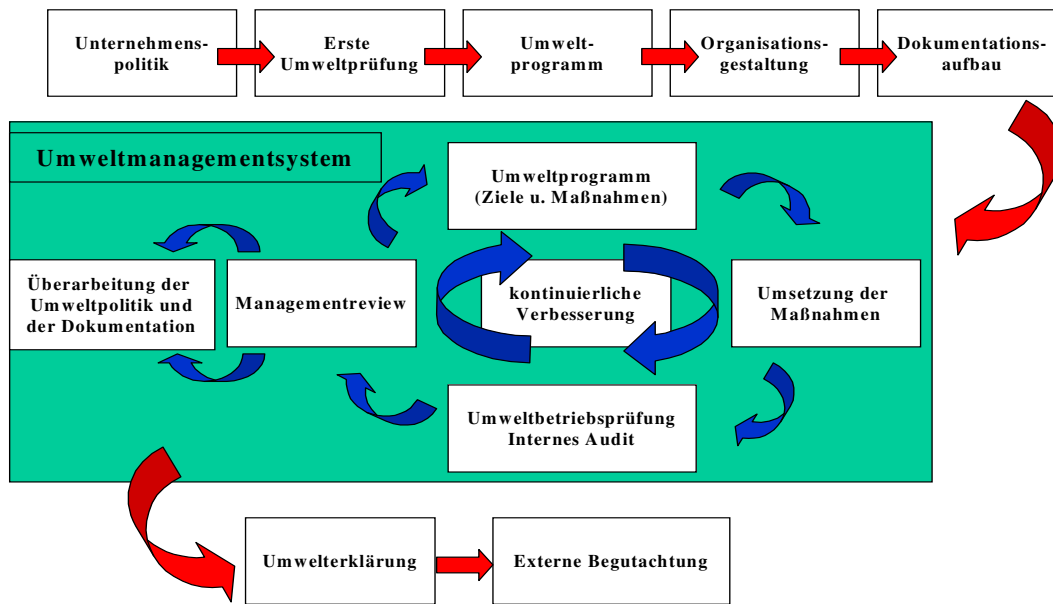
Unternehmenspolitik

Erste Umweltprüfung

Umweltprogramm

Organisationsgestaltung

Dokumentationsaufbau

Umweltmanagementsystem

Umweltprogramm (Ziele u. Maßnahmen)

Überarbeitung der Umweltpolitik und der Dokumentation

Managementreview

kontinuierliche Verbesserung

Umsetzung der Maßnahmen

Umweltbetriebsprüfung Internes Audit

Umwelterklärung

Externe Begutachtung